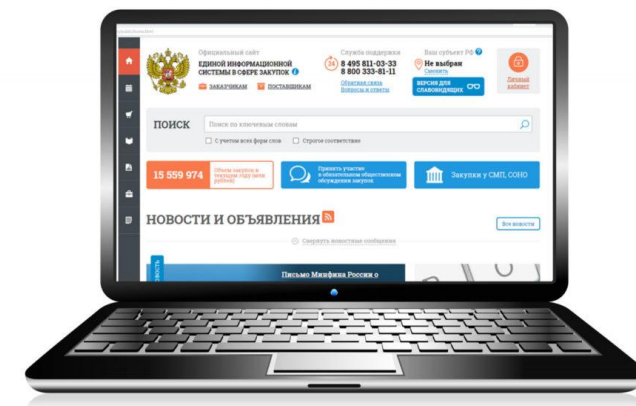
Официальный сайт
ЕДИНОЙ ИНФОРМАЦИОННОЙ СИСТЕМЫ В СФЕРЕ ЗАКУПОК

ЗАКАЗЧИКАМ ПОСТАВЩИКАМ

Служба поддержки
24
8 495 811-03-33
8 800 333-81-11
Обратная связь
Вопросы и ответы

Ваш субъект РФ
Не выбран
Сменить
ВЕРСИЯ ДЛЯ СЛАБОВИДЯЩИХ

Личный кабинет

ПОИСК
Поиск по ключевым словам
С учетом всех форм слов
Строгое соответствие

15 559 974
Объем закупок в текущем году (млн. рублей)

Принять участие в обязательном общественном обсуждении закупок

Закупки у СМП, СОНО

НОВОСТИ И ОБЪЯВЛЕНИЯ
Все новости
Свернуть новостные сообщения

Письмо Минфина России о